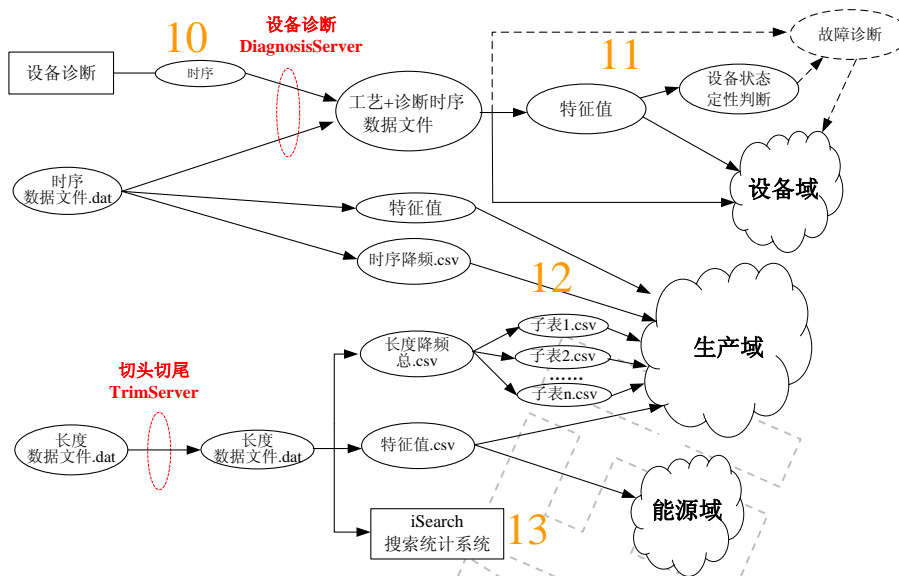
10
设备诊断
DiagnosisServer
设备诊断
时序
工艺+诊断时序
数据文件
故障诊断
11
设备状态
定性判断
特征值
设备域
时序
数据文件.dat
特征值
时序降频.csv
12
生产域
子表1.csv
长度降频
总.csv
子表2.csv
……
子表n.csv
切头切尾
TrimServer
长度
数据文件.dat
长度
数据文件.dat
特征值.csv
能源域
iSearch
搜索统计系统
13